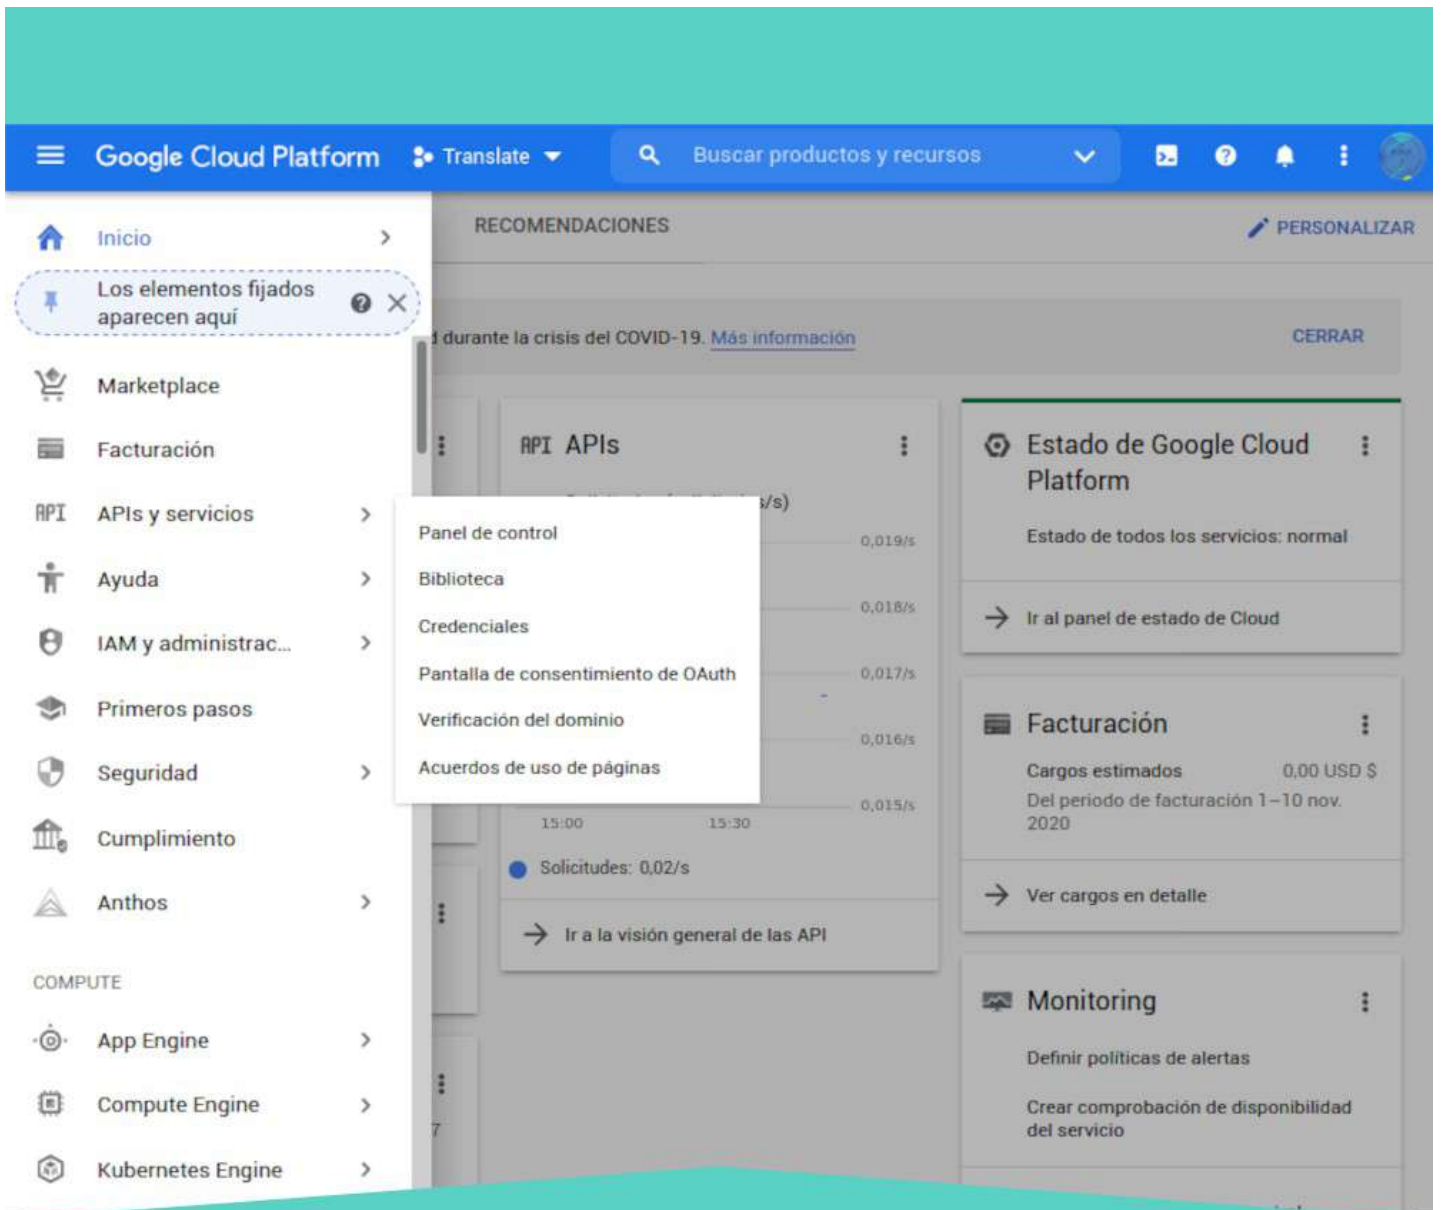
Google Cloud Platform
Translate
Buscar productos y recursos

Inicio
Los elementos fijados aparecen aquí
Marketplace
Facturación
APIs y servicios
Ayuda
IAM y administrac...
Primeros pasos
Seguridad
Cumplimiento
Anthos
COMPUTE
App Engine
Compute Engine
Kubernetes Engine

Panel de control
Biblioteca
Credenciales
Pantalla de consentimiento de OAuth
Verificación del dominio
Acuerdos de uso de páginas

RECOMENDACIONES
PERSONALIZAR
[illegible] durante la crisis del COVID-19. Más información
CERRAR

API APIs
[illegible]/s)
0,019/s
0,018/s
0,017/s
0,016/s
0,015/s
15:00
15:30
Solicitudes: 0,02/s
Ir a la visión general de las API

Estado de Google Cloud Platform
Estado de todos los servicios: normal
Ir al panel de estado de Cloud

Facturación
Cargos estimados
0,00 USD $
Del periodo de facturación 1–10 nov. 2020
Ver cargos en detalle

Monitoring
Definir políticas de alertas
Crear comprobación de disponibilidad del servicio